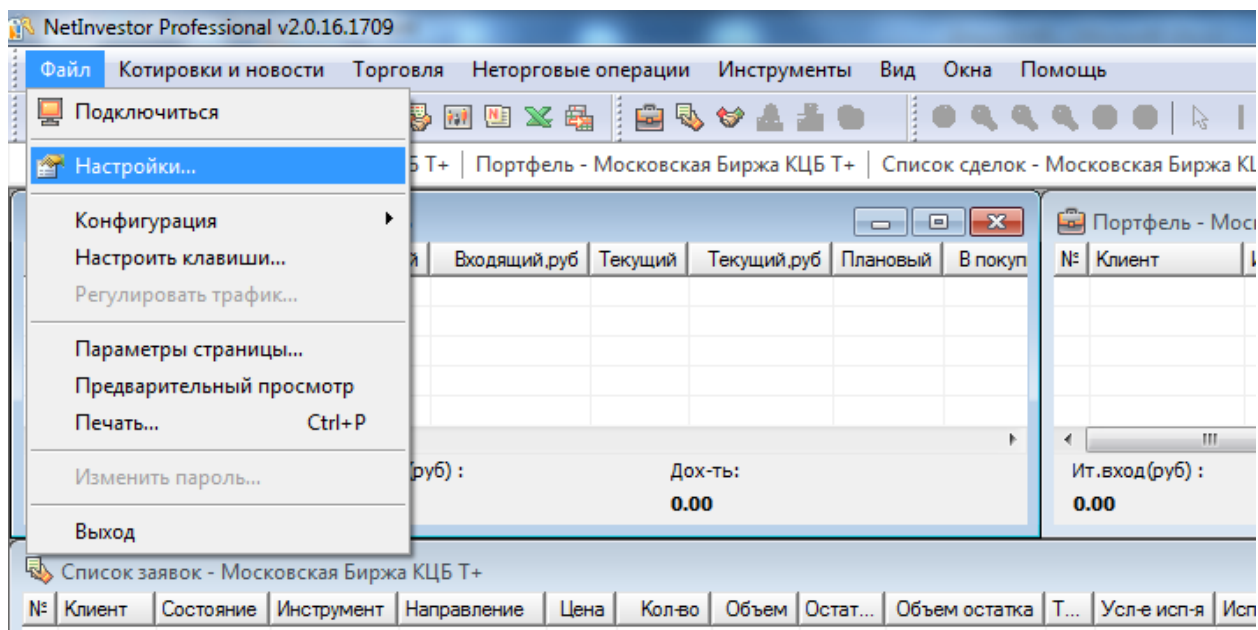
NetInvestor Professional v2.0.16.1709

Файл Котировки и новости Торговля Неторговые операции Инструменты Вид Окна Помощь

Подключиться

Настройки...

Конфигурация

Настроить клавиши...

Регулировать трафик...

Параметры страницы...

Предварительный просмотр

Печать... Ctrl+P

Изменить пароль...

Выход

Б Т+ | Портфель - Московская Биржа КЦБ Т+ | Список сделок - Московская Биржа КЦ

| й | Входящий,руб | Текущий | Текущий,руб | Плановый | В покуп |
|---|---|---|---|---|---|

(руб) : Дох-ть:

0.00

Портфель - Мос

| № | Клиент | И |
|---|---|---|

Ит.вход(руб) :

0.00

Список заявок - Московская Биржа КЦБ Т+

| № | Клиент | Состояние | Инструмент | Направление | Цена | Кол-во | Объем | Остат... | Объем остатка | Т... | Усл-е исп-я | Исп |
|---|---|---|---|---|---|---|---|---|---|---|---|---|